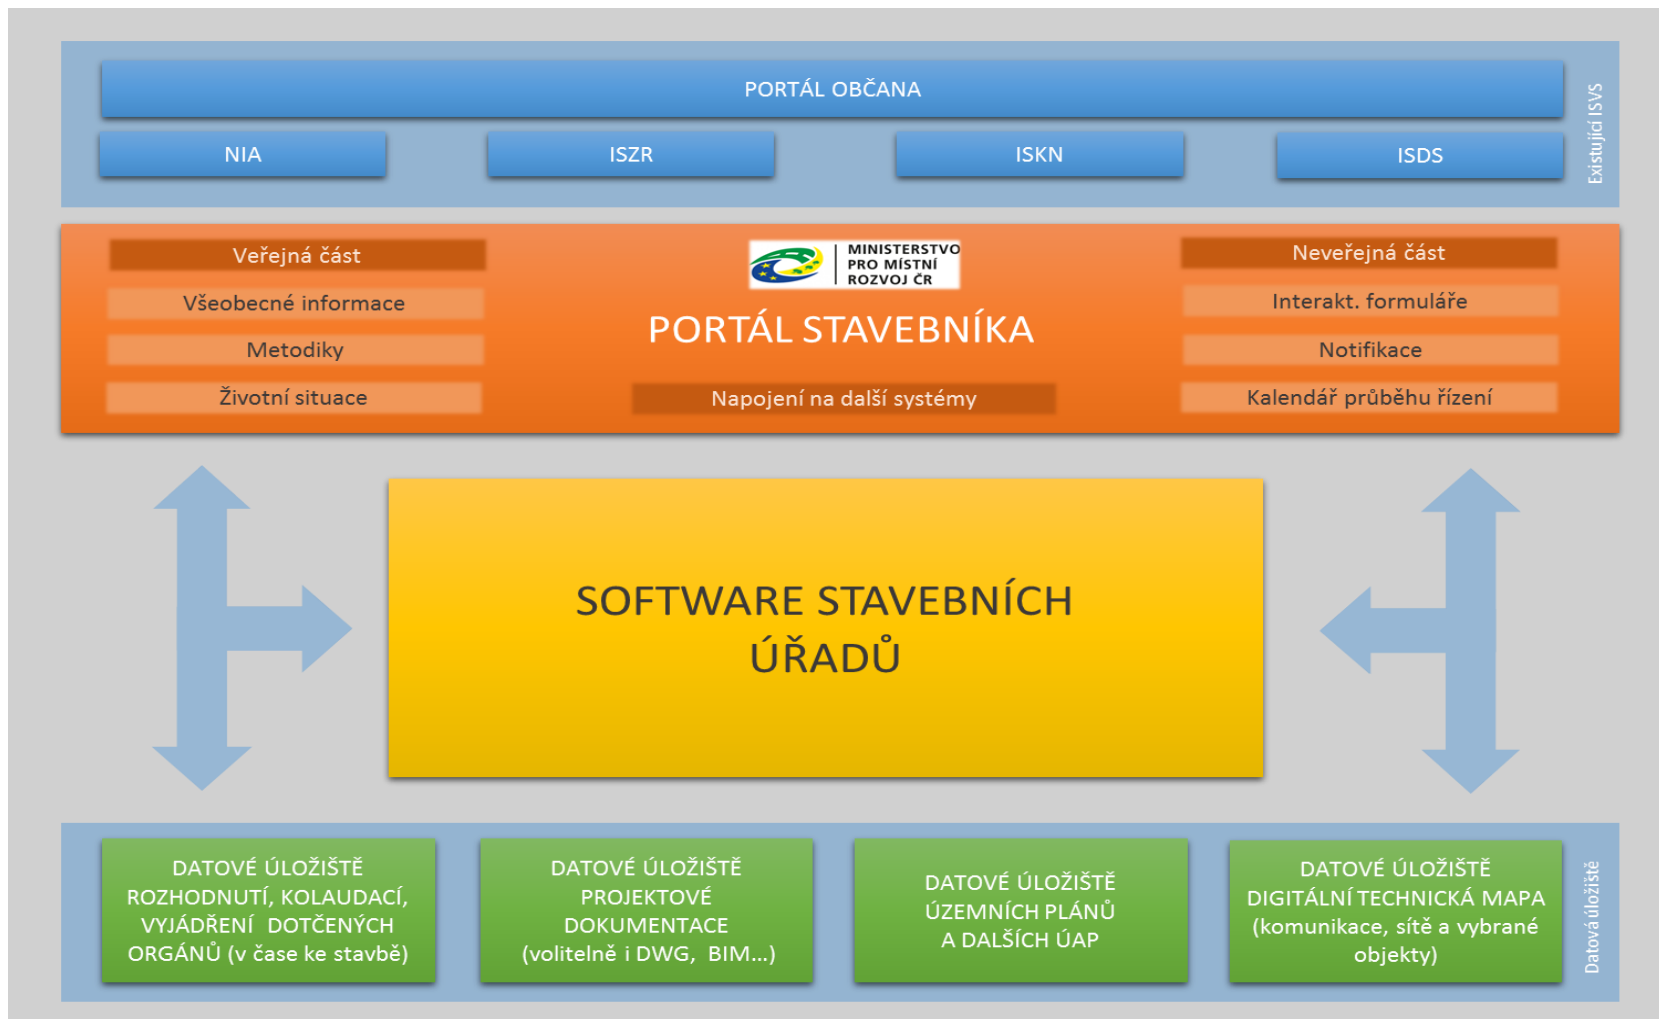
PORTÁL OBČANA

NIA

ISZR

ISKN

ISDS

Existující ISVS

Veřejná část

Všeobecné informace

Metodiky

Životní situace

MINISTERSTVO PRO MÍSTNÍ ROZVOJ ČR

PORTÁL STAVEBNÍKA

Napojení na další systémy

Neveřejná část

Interakt. formuláře

Notifikace

Kalendář průběhu řízení

SOFTWARE STAVEBNÍCH ÚŘADŮ

DATOVÉ ÚLOŽIŠTĚ ROZHODNUTÍ, KOLAUDACÍ, VYJÁDŘENÍ DOTČENÝCH ORGÁNŮ (v čase ke stavbě)

DATOVÉ ÚLOŽIŠTĚ PROJEKTOVÉ DOKUMENTACE (volitelně i DWG, BIM...)

DATOVÉ ÚLOŽIŠTĚ ÚZEMNÍCH PLÁNŮ A DALŠÍCH ÚAP

DATOVÉ ÚLOŽIŠTĚ DIGITÁLNÍ TECHNICKÁ MAPA (komunikace, sítě a vybrané objekty)

Datová úložiště